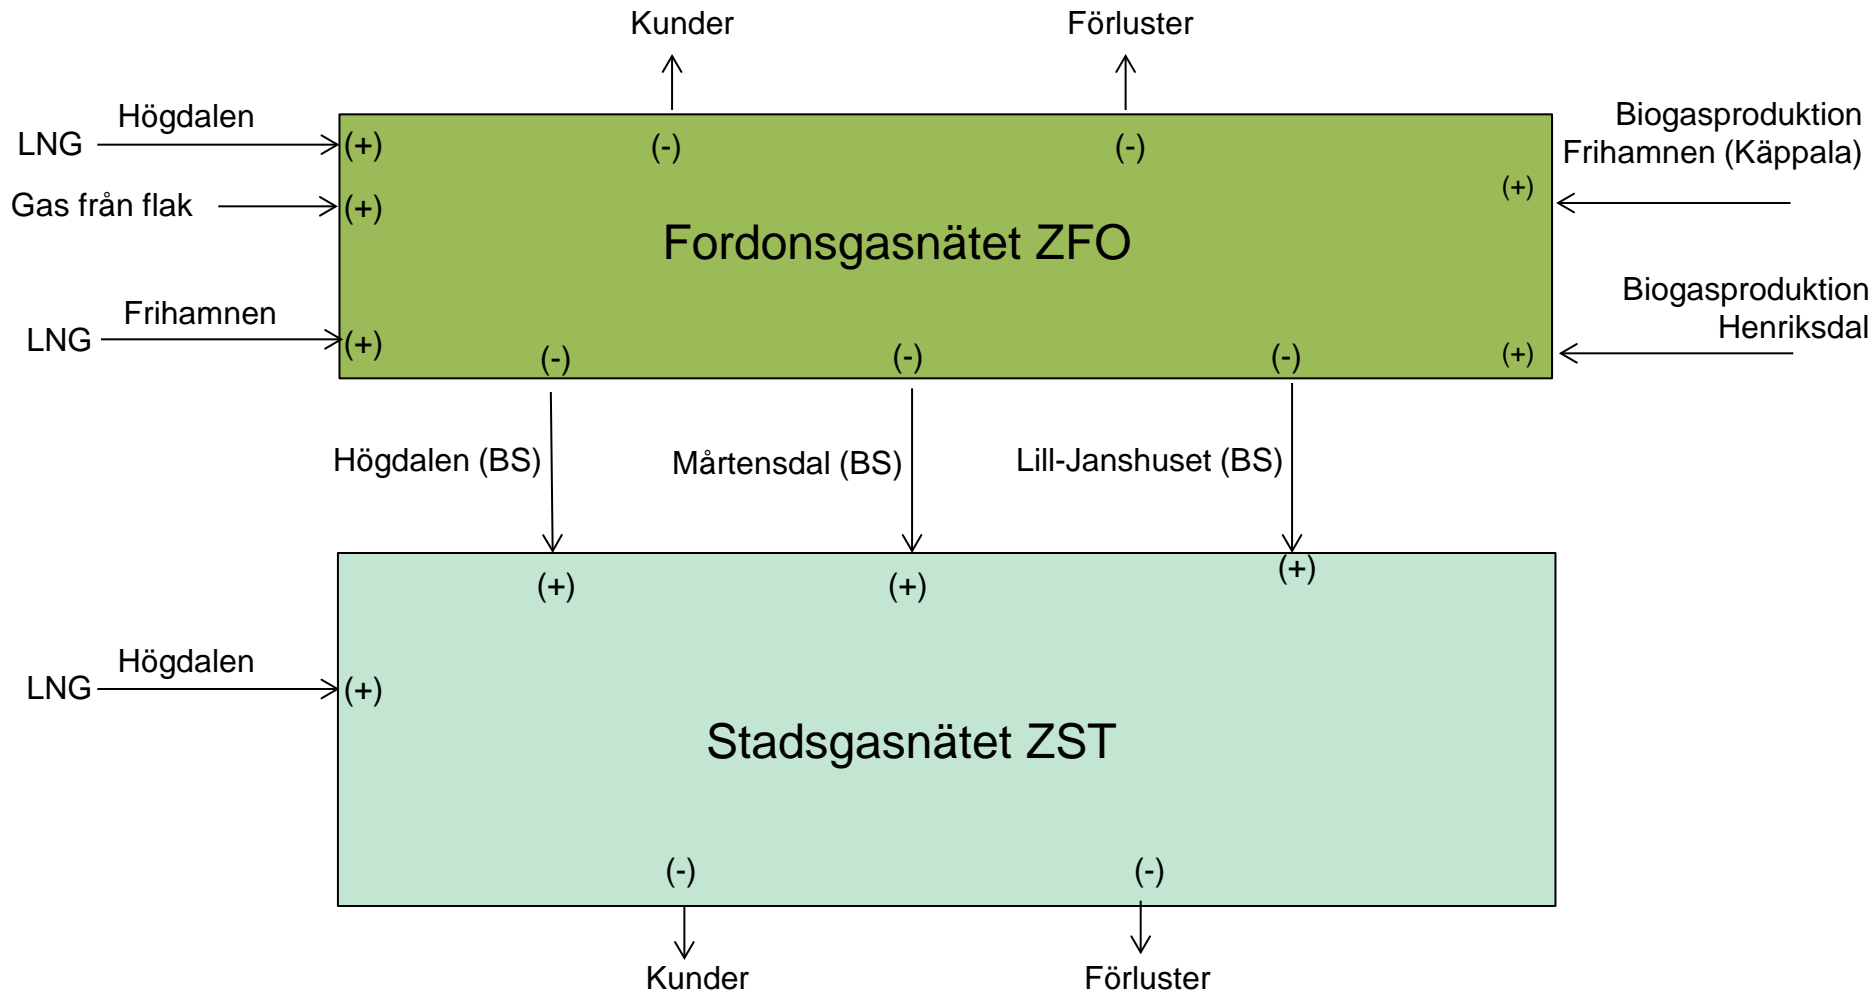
Kunder

Förluster

LNG Högdalen

(+)

(-)

(-)

Biogasproduktion Frihamnen (Käppala)

Gas från flak

(+)

(+)

Fordonsgasnätet ZFO

LNG Frihamnen

(+)

Biogasproduktion Henriksdal

(-)

(-)

(-)

(+)

Högdalen (BS)

Mårtensdal (BS)

Lill-Janshuset (BS)

(+)

(+)

(+)

LNG Högdalen

(+)

Stadsgasnätet ZST

(-)

(-)

Kunder

Förluster